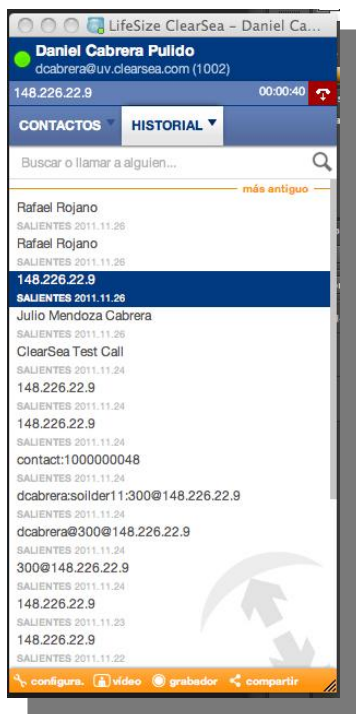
LifeSize ClearSea - Daniel Ca...

Daniel Cabrera Pulido
dcabrera@uv.clearsea.com (1002)

148.226.22.9 00:00:40

CONTACTOS HISTORIAL

Buscar o llamar a alguien...

más antiguo

Rafael Rojano
SALIENTES 2011.11.26
Rafael Rojano
SALIENTES 2011.11.26
148.226.22.9
SALIENTES 2011.11.26
Julio Mendoza Cabrera
SALIENTES 2011.11.26
ClearSea Test Call
SALIENTES 2011.11.24
148.226.22.9
SALIENTES 2011.11.24
148.226.22.9
SALIENTES 2011.11.24
contact:1000000048
SALIENTES 2011.11.24
dcabrera:soilder11:300@148.226.22.9
SALIENTES 2011.11.24
dcabrera@300@148.226.22.9
SALIENTES 2011.11.24
300@148.226.22.9
SALIENTES 2011.11.24
148.226.22.9
SALIENTES 2011.11.23
148.226.22.9
SALIENTES 2011.11.22

configura. video grabador compartir